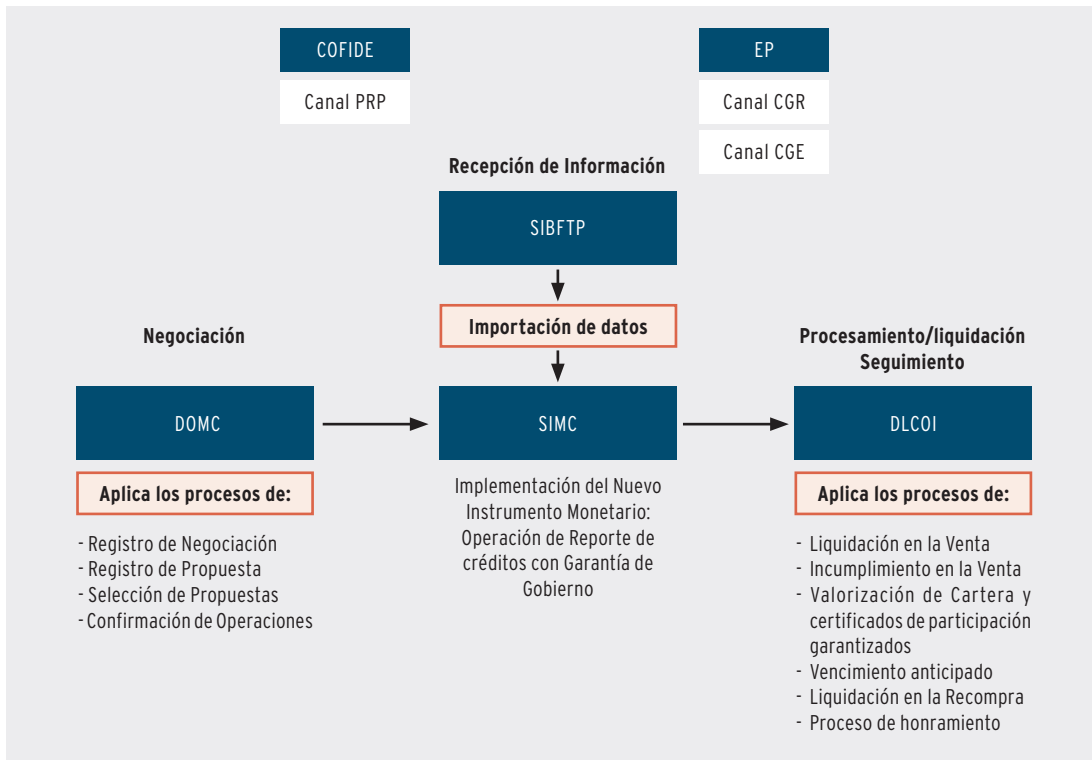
COFIDE

Canal PRP

EP

Canal CGR

Canal CGE

Recepción de Información

SIBFTP

Importación de datos

Negociación

DOMC

Aplica los procesos de:

- Registro de Negociación
- Registro de Propuesta
- Selección de Propuestas
- Confirmación de Operaciones

SIMC

Implementación del Nuevo Instrumento Monetario: Operación de Reporte de créditos con Garantía de Gobierno

Procesamiento/liquidación
Seguimiento

DLCOI

Aplica los procesos de:

- Liquidación en la Venta
- Incumplimiento en la Venta
- Valorización de Cartera y certificados de participación garantizados
- Vencimiento anticipado
- Liquidación en la Recompra
- Proceso de honramiento